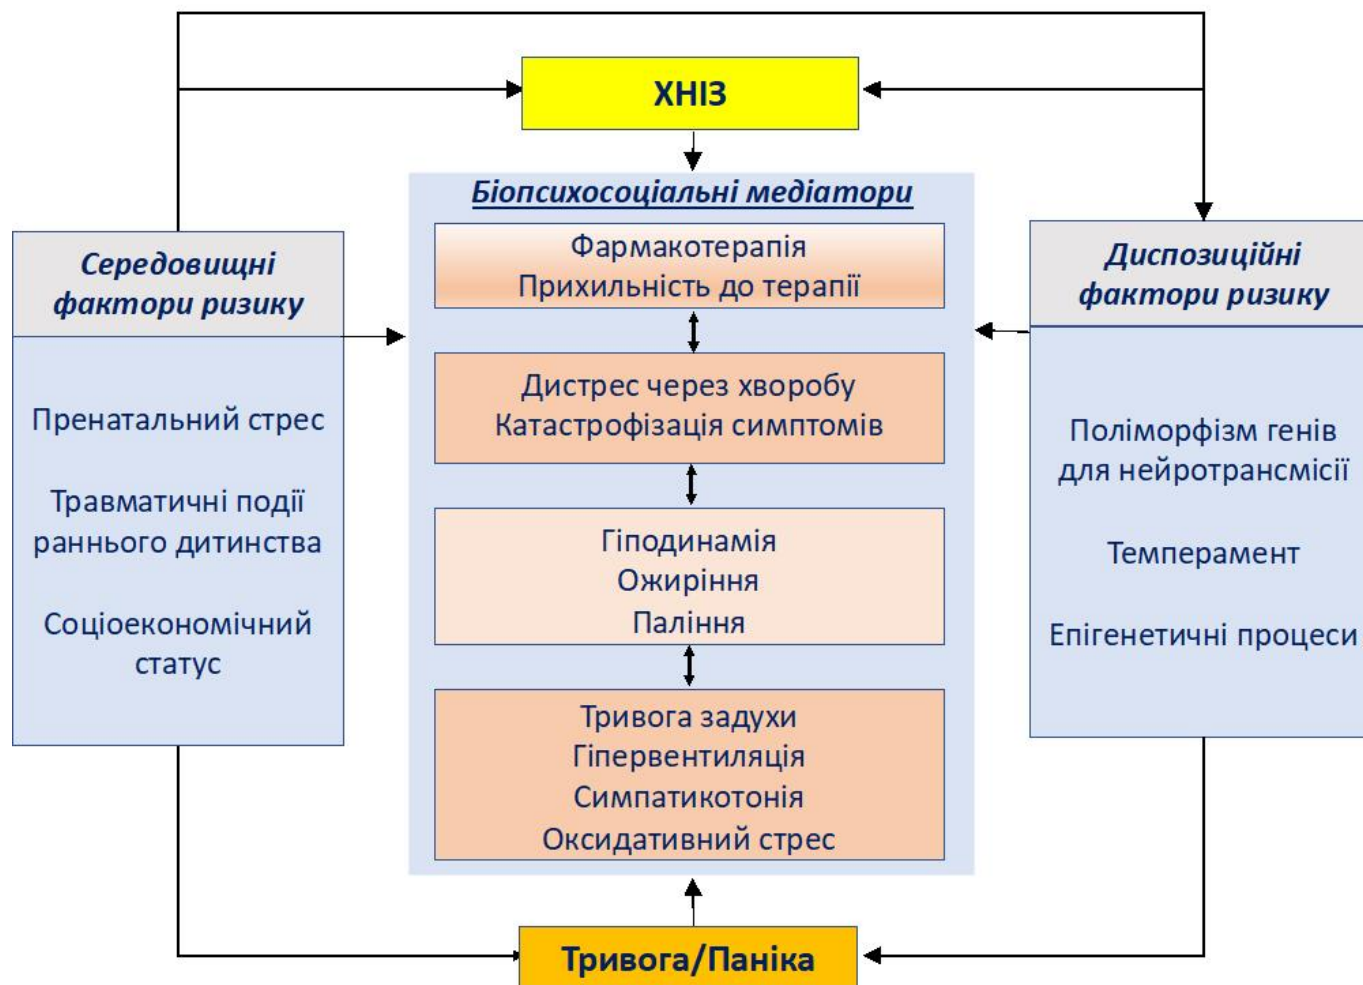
ХНІЗ

Біопсихосоціальні медіатори

Фармакотерапія
Прихильність до терапії

Дистрес через хворобу
Катастрофізація симптомів

Гіподинамія
Ожиріння
Паління

Тривога задухи
Гіпервентиляція
Симпатикотонія
Оксидативний стрес

Середовищні фактори ризику

Пренатальний стрес

Травматичні події раннього дитинства

Соціоекономічний статус

Диспозиційні фактори ризику

Поліморфізм генів для нейротрансмісії

Темперамент

Епігенетичні процеси

Тривога/Паніка